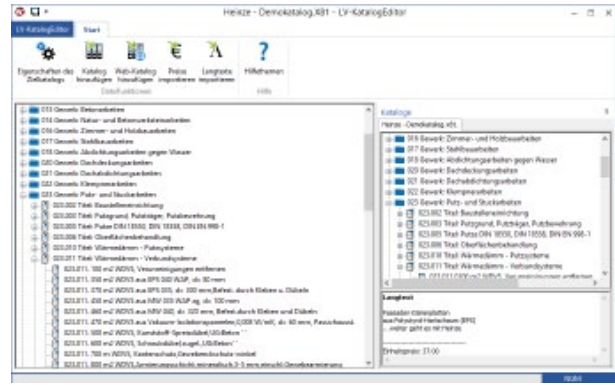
Heinze - Demokatalog.X81 - LV-KatalogEditor

LV-KatalogEditor | Start

Eigenschaften des Zielkatalogs | Katalog hinzufügen | Web-Katalog hinzufügen | Preise importieren | Langtexte importieren | Hilfethemen

Dateifunktionen | Hilfe

013 Gewerk: Betonarbeiten
014 Gewerk: Natur- und Betonwerksteinarbeiten
016 Gewerk: Zimmer- und Holzbauarbeiten
017 Gewerk: Stahlbauarbeiten
018 Gewerk: Abdichtungsarbeiten gegen Wasser
020 Gewerk: Dachdeckungsarbeiten
021 Gewerk: Dachabdichtungsarbeiten
022 Gewerk: Klempnerarbeiten
023 Gewerk: Putz- und Stuckarbeiten
023.002 Titel: Baustelleneinrichtung
023.003 Titel: Putzgrund, Putzträger, Putzbewehrung
023.005 Titel: Putze DIN 18550, DIN 18558, DIN EN 998-1
023.006 Titel: Oberflächenbehandlung
023.010 Titel: Wärmedämm - Putzsysteme
023.011 Titel: Wärmedämm - Verbundsysteme
023.011.100 m2 WDVS, Verunreinigungen entfernen
023.011.180 m2 WDVS aus EPS 035 WAP, dc 80 mm
023.011.370 m2 WDVS aus EPS 035, dc 200 mm,Befest. durch Kleben u. Dübeln
023.011.410 m2 WDVS aus MW 035 WAP, dc 100 mm
023.011.460 m2 WDVS aus MW 040, dc 320 mm, Befest.durch Kleben und Dübeln
023.011.470 m2 WDVS aus Vakuum-Isolationspaneelen (0,008 W/mK), dc 40 mm, Passivhaus
023.011.500 m2 WDVS, Kunstharz-Spritzputz(UD-Beton"
023.011.600 m2 WDVS, Scheibenputz(zugel., U-Beton"
023.011.700 m WDVS, Kantenschutz, Dreiecksschiene verklebt
023.011.800 m2 WDVS, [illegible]

Kataloge
Heinze - Demokatalog.X81
016 Gewerk: Zimmer- und Holzbauarbeiten
017 Gewerk: Stahlbauarbeiten
018 Gewerk: Abdichtungsarbeiten gegen Wasser
020 Gewerk: Dachdeckungsarbeiten
021 Gewerk: Dachabdichtungsarbeiten
022 Gewerk: Klempnerarbeiten
023 Gewerk: Putz- und Stuckarbeiten
023.002 Titel: Baustelleneinrichtung
023.003 Titel: Putzgrund, Putzträger, Putzbewehrung
023.005 Titel: Putze DIN 18550, DIN 18558, DIN EN 998-1
023.006 Titel: Oberflächenbehandlung
023.010 Titel: Wärmedämm - Putzsysteme
023.011 Titel: Wärmedämm - Verbundsysteme
023.011.100 m2 WDVS, Verunreinigungen entfernen

Langtext
Fassaden-Dämmplatten
aus Polystyrol-Hartschaum (EPS)
...weiter geht es hier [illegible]

Einheitspreis: 27,00